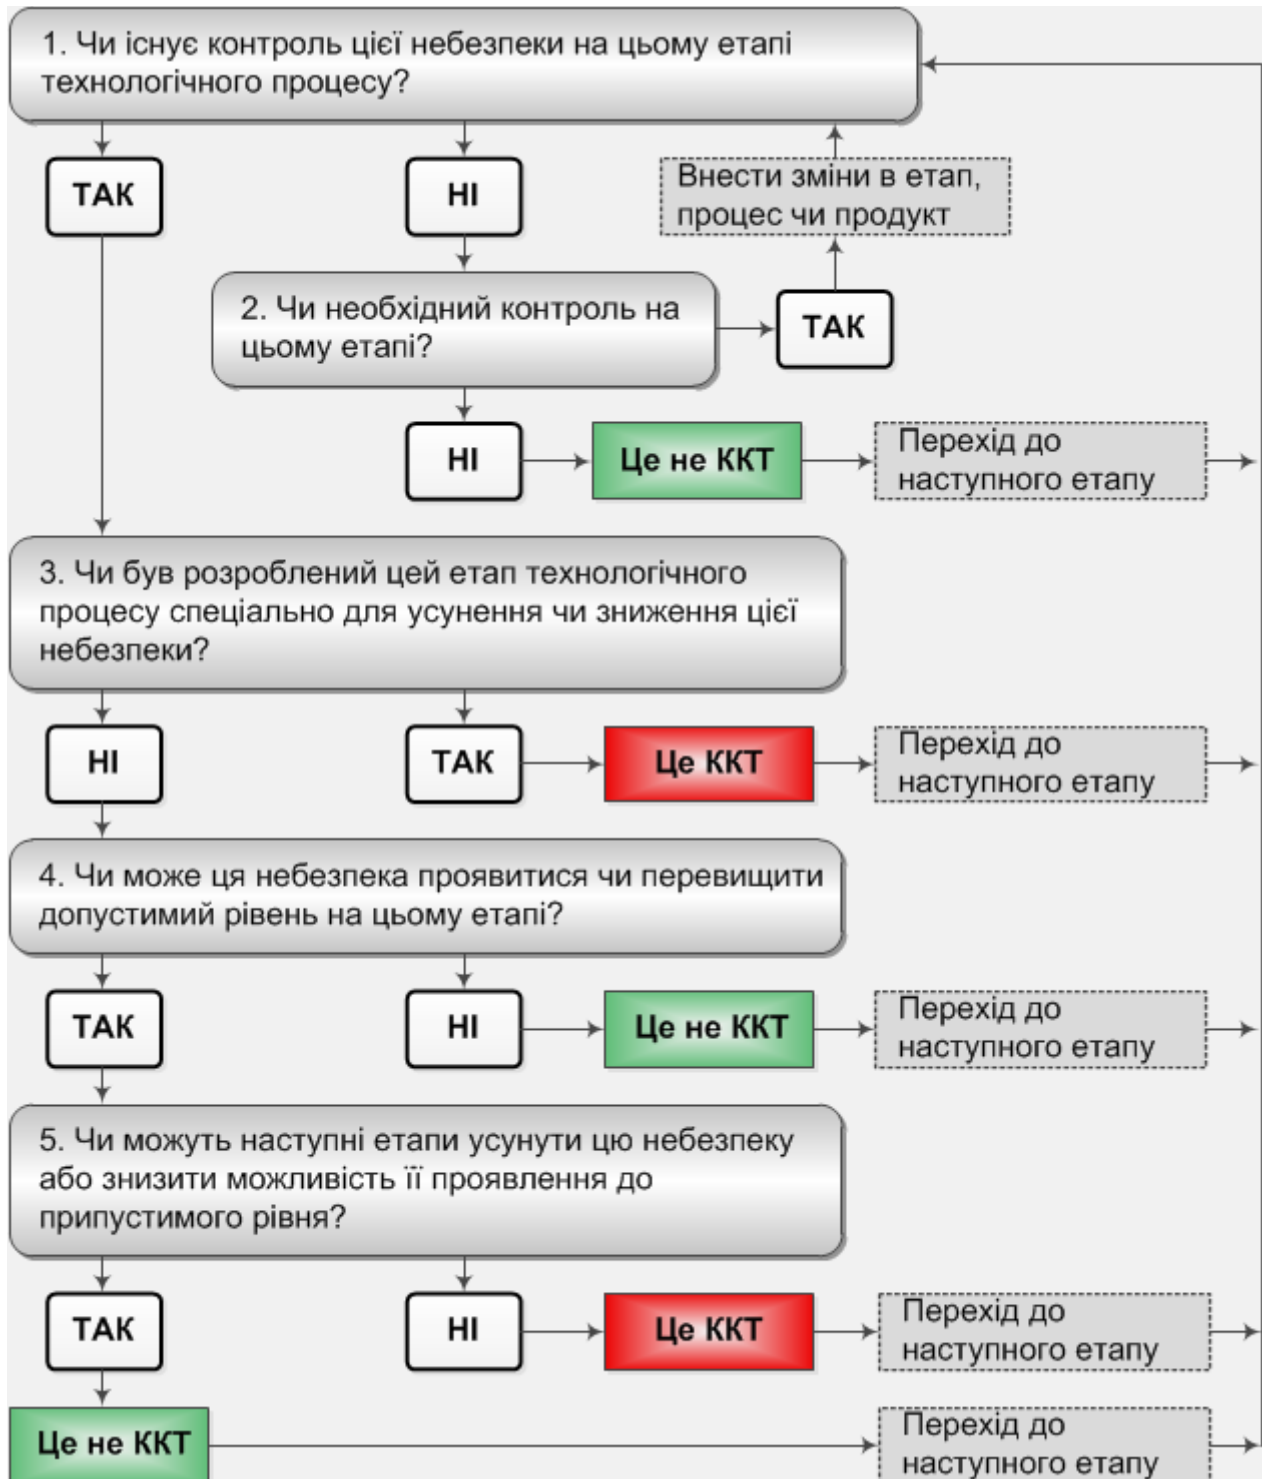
1. Чи існує контроль цієї небезпеки на цьому етапі технологічного процесу?

ТАК

НІ

Внести зміни в етап, процес чи продукт

2. Чи необхідний контроль на цьому етапі?

ТАК

НІ

Це не ККТ

Перехід до наступного етапу

3. Чи був розроблений цей етап технологічного процесу спеціально для усунення чи зниження цієї небезпеки?

НІ

ТАК

Це ККТ

Перехід до наступного етапу

4. Чи може ця небезпека проявитися чи перевищити допустимий рівень на цьому етапі?

ТАК

НІ

Це не ККТ

Перехід до наступного етапу

5. Чи можуть наступні етапи усунути цю небезпеку або знизити можливість її проявлення до припустимого рівня?

ТАК

НІ

Це ККТ

Перехід до наступного етапу

Це не ККТ

Перехід до наступного етапу